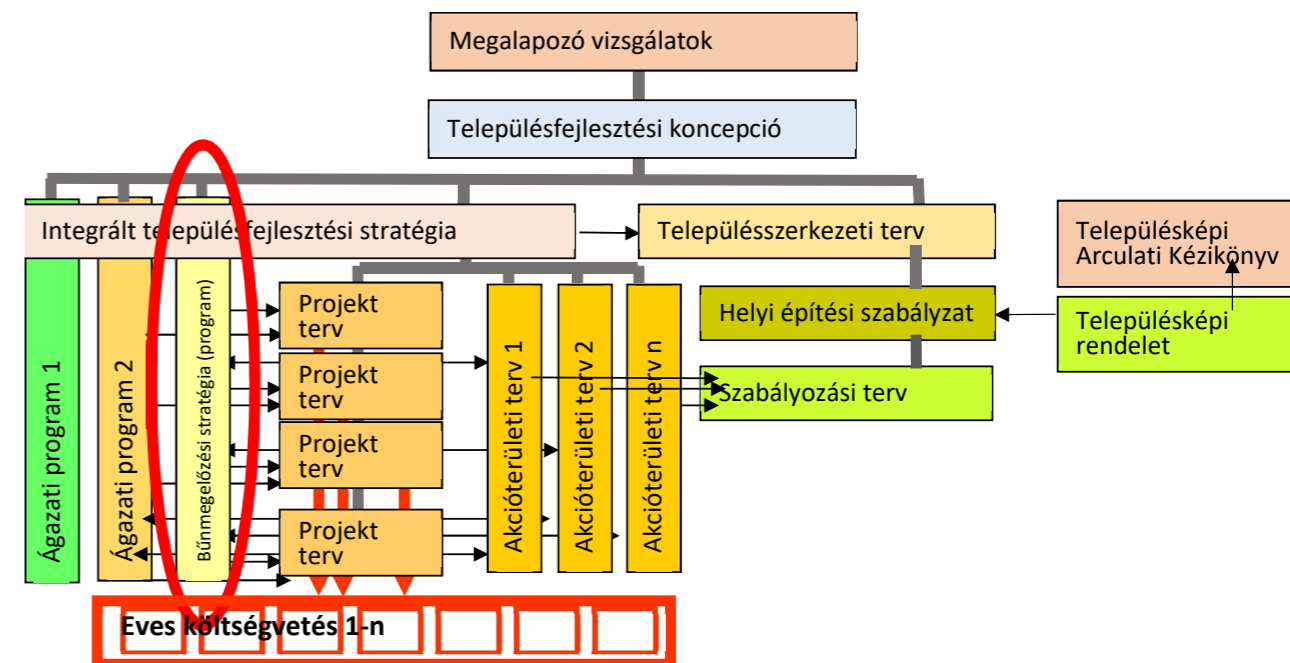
Megalapozó vizsgálatok

Településfejlesztési koncepció

Integrált településfejlesztési stratégia

Településszerkezeti terv

Településképi Arculati Kézikönyv

Helyi építési szabályzat

Településképi rendelet

Szabályozási terv

Ágazati program 1

Ágazati program 2

Bűnmegelőzési stratégia (program)

Projekt terv

Projekt terv

Projekt terv

Projekt terv

Akcióterületi terv 1

Akcióterületi terv 2

Akcióterületi terv n

Eves költségvetés 1-n